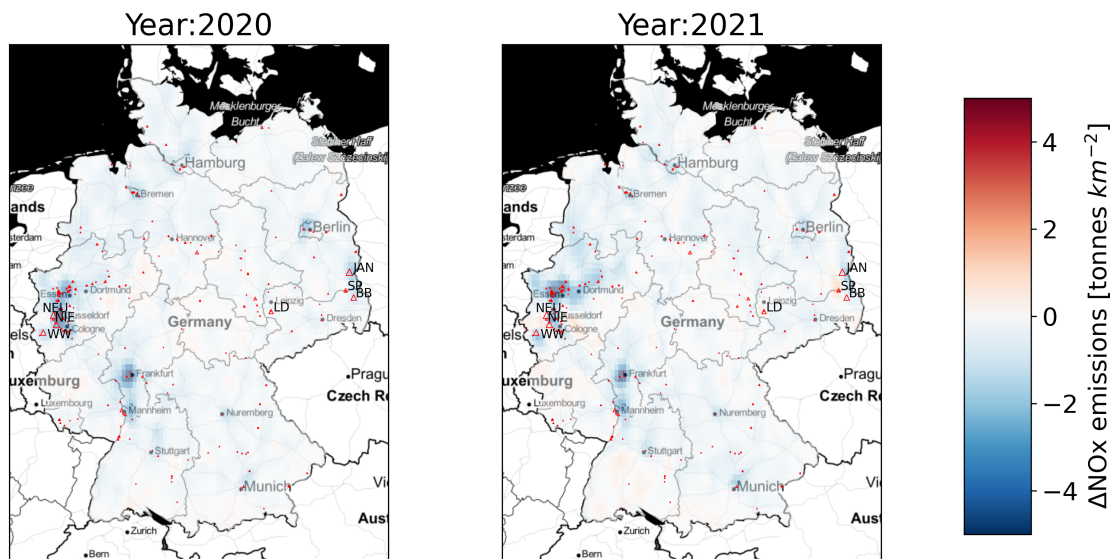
Year:2020

Mecklenburger Bucht
Stettiner Haff (Zalew Szczeciński)
Hamburg
Bremen
ands
terdam
Hannover
Berlin
JAN
SP
BB
Dortmund
Essen
NEU
NIE
Düsseldorf
Cologne
WW
LD
Leipzig
Dresden
Germany
els
Frankfurt
uxemburg
Luxembourg
Mannheim
Nuremberg
Stuttgart
Munich
Prague
Czech Re
Vi
Aust
Zurich
Bern

Year:2021

Mecklenburger Bucht
Stettiner Haff (Zalew Szczeciński)
Hamburg
Bremen
ands
terdam
Hannover
Berlin
JAN
SP
BB
Dortmund
Essen
NEU
NIE
Düsseldorf
Cologne
WW
LD
Leipzig
Dresden
Germany
els
Frankfurt
uxemburg
Luxembourg
Mannheim
Nuremberg
Stuttgart
Munich
Prague
Czech Re
Vi
Aust
Zurich
Bern

4
2
0
−2
−4
ΔNOx emissions [tonnes $km^{-2}$]